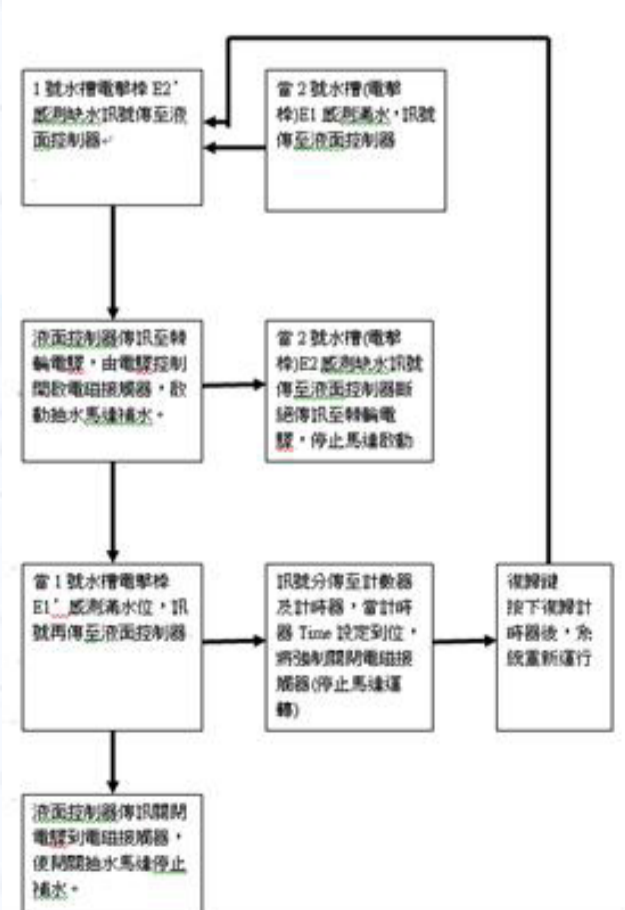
1 號水槽電極棒 E2' 感測缺水訊號傳至液面控制器↵

當 2 號水槽(電極棒)E1 感測滿水，訊號傳至液面控制器

液面控制器傳訊至轉輸電驛，由電驛控制開啟電磁接觸器，啟動抽水馬達補水。

當 2 號水槽(電極棒)E2 感測缺水訊號傳至液面控制器斷絕傳訊至轉輸電驛，停止馬達啟動

當 1 號水槽電極棒 E1' 感測滿水位，訊號再傳至液面控制器

訊號分傳至計數器及計時器，當計時器 Time 設定到位，將強制關閉電磁接觸器(停止馬達運轉)

復歸鍵
按下復歸計時器後，系統重新運行

液面控制器傳訊關閉電驛到電磁接觸器，使其關抽水馬達停止補水。